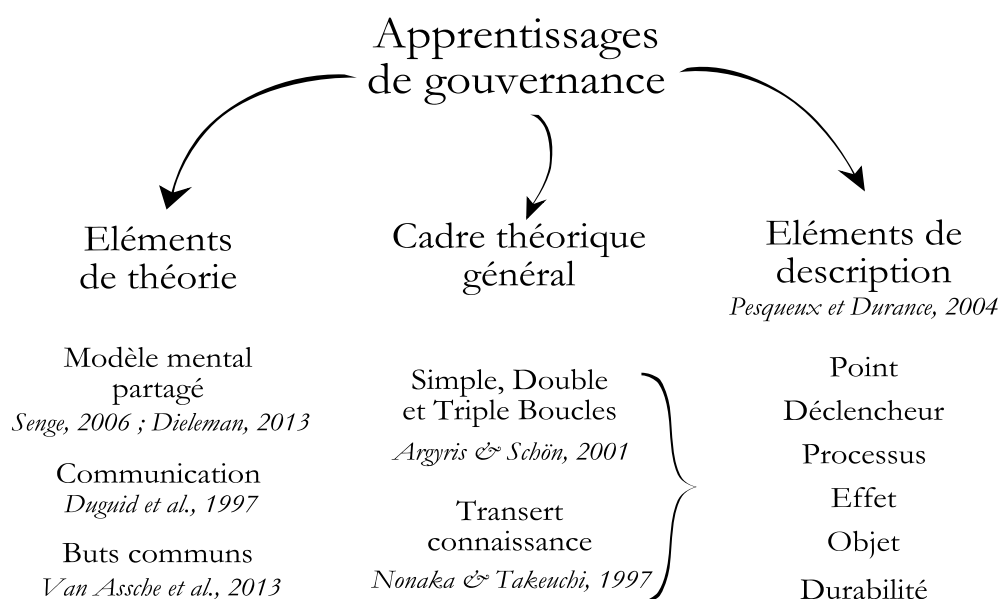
Apprentissages de gouvernance

Eléments de théorie

Modèle mental partagé
*Senge, 2006 ; Dieleman, 2013*

Communication
*Duguid et al., 1997*

Buts communs
*Van Assche et al., 2013*

Cadre théorique général

Simple, Double et Triple Boucles
*Argyris & Schön, 2001*

Transert connaissance
*Nonaka & Takeuchi, 1997*

Eléments de description
*Pesqueux et Durance, 2004*

Point

Déclencheur

Processus

Effet

Objet

Durabilité